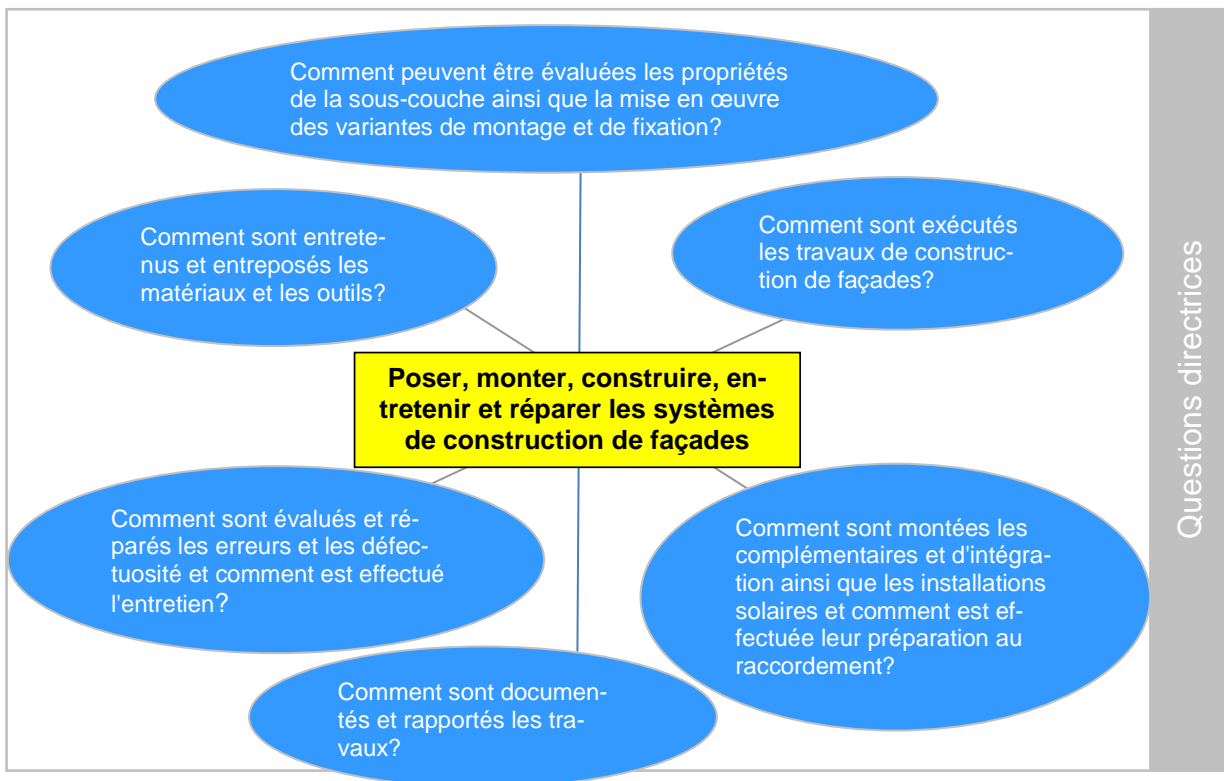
Comment peuvent être évaluées les propriétés de la sous-couche ainsi que la mise en œuvre des variantes de montage et de fixation?

Comment sont entretenus et entreposés les matériaux et les outils?

Comment sont exécutés les travaux de construction de façades?

Poser, monter, construire, entretenir et réparer les systèmes de construction de façades

Comment sont évalués et réparés les erreurs et les défectuosité et comment est effectué l'entretien?

Comment sont montées les complémentaires et d'intégration ainsi que les installations solaires et comment est effectuée leur préparation au raccordement?

Comment sont documentés et rapportés les travaux?

Questions directrices